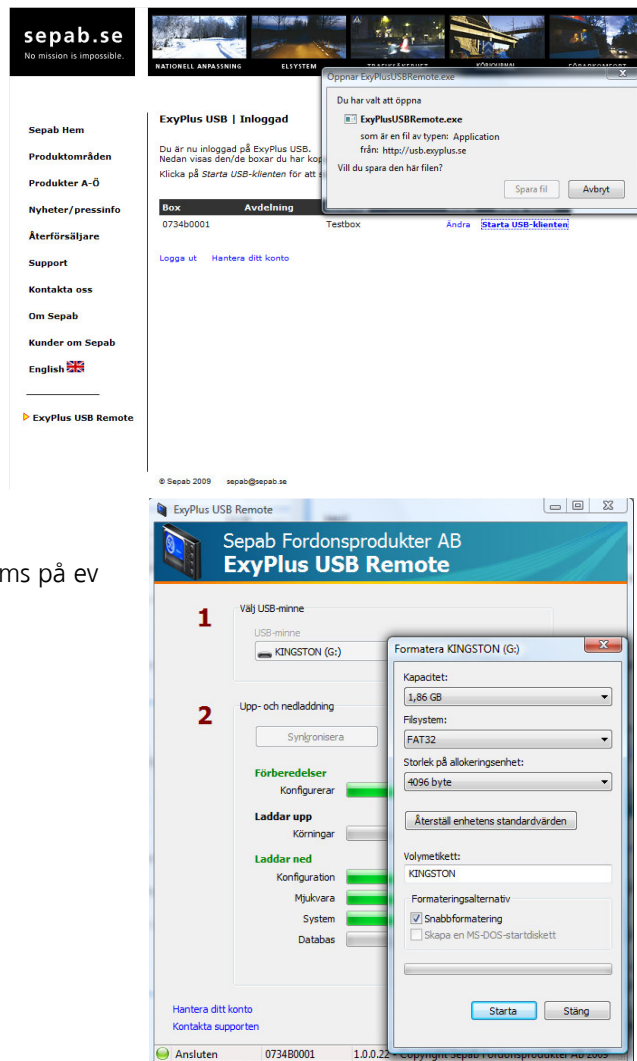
sepab.se
No mission is impossible.

NATIONELL ANPASSNING ELSYSTEM TRAFIKSÄKERHET KÖRJOURNAL FÖRARKOMFORT

Sepab Hem
Produktområden
Produkter A-Ö
Nyheter/pressinfo
Återförsäljare
Support
Kontakta oss
Om Sepab
Kunder om Sepab
English

ExyPlus USB Remote

ExyPlus USB | Inloggad

Du är nu inloggad på ExyPlus USB.
Nedan visas den/de boxar du har kop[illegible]
Klicka på Starta USB-klienten för att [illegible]

| Box | Avdelning | | | |
|---|---|---|---|---|
| 0734b0001 | | Testbox | Ändra | Starta USB-klienten |

Logga ut Hantera ditt konto

© Sepab 2009 sepab@sepab.se

Öppnar ExyPlusUSBRemote.exe
Du har valt att öppna
ExyPlusUSBRemote.exe
som är en fil av typen: Application
från: http://usb.exyplus.se
Vill du spara den här filen?
Spara fil Avbryt

ms på ev

ExyPlus USB Remote
Sepab Fordonsprodukter AB
ExyPlus USB Remote

1
Välj USB-minne
USB-minne
KINGSTON (G:)

2
Upp- och nedladdning
Synkronisera
Förberedelser
Konfigurerar
Laddar upp
Körningar
Laddar ned
Konfiguration
Mjukvara
System
Databas

Hantera ditt konto
Kontakta supporten

Ansluten 0734B0001 1.0.0.22 - Copyright Sepab Fordonsprodukter AB 2009

Formatera KINGSTON (G:)
Kapacitet:
1,86 GB
Filsystem:
FAT32
Storlek på allokeringsenhet:
4096 byte
Återställ enhetens standardvärden
Volymetikett:
KINGSTON
Formateringsalternativ
Snabbformatering
Skapa en MS-DOS-startdiskett
Starta Stäng